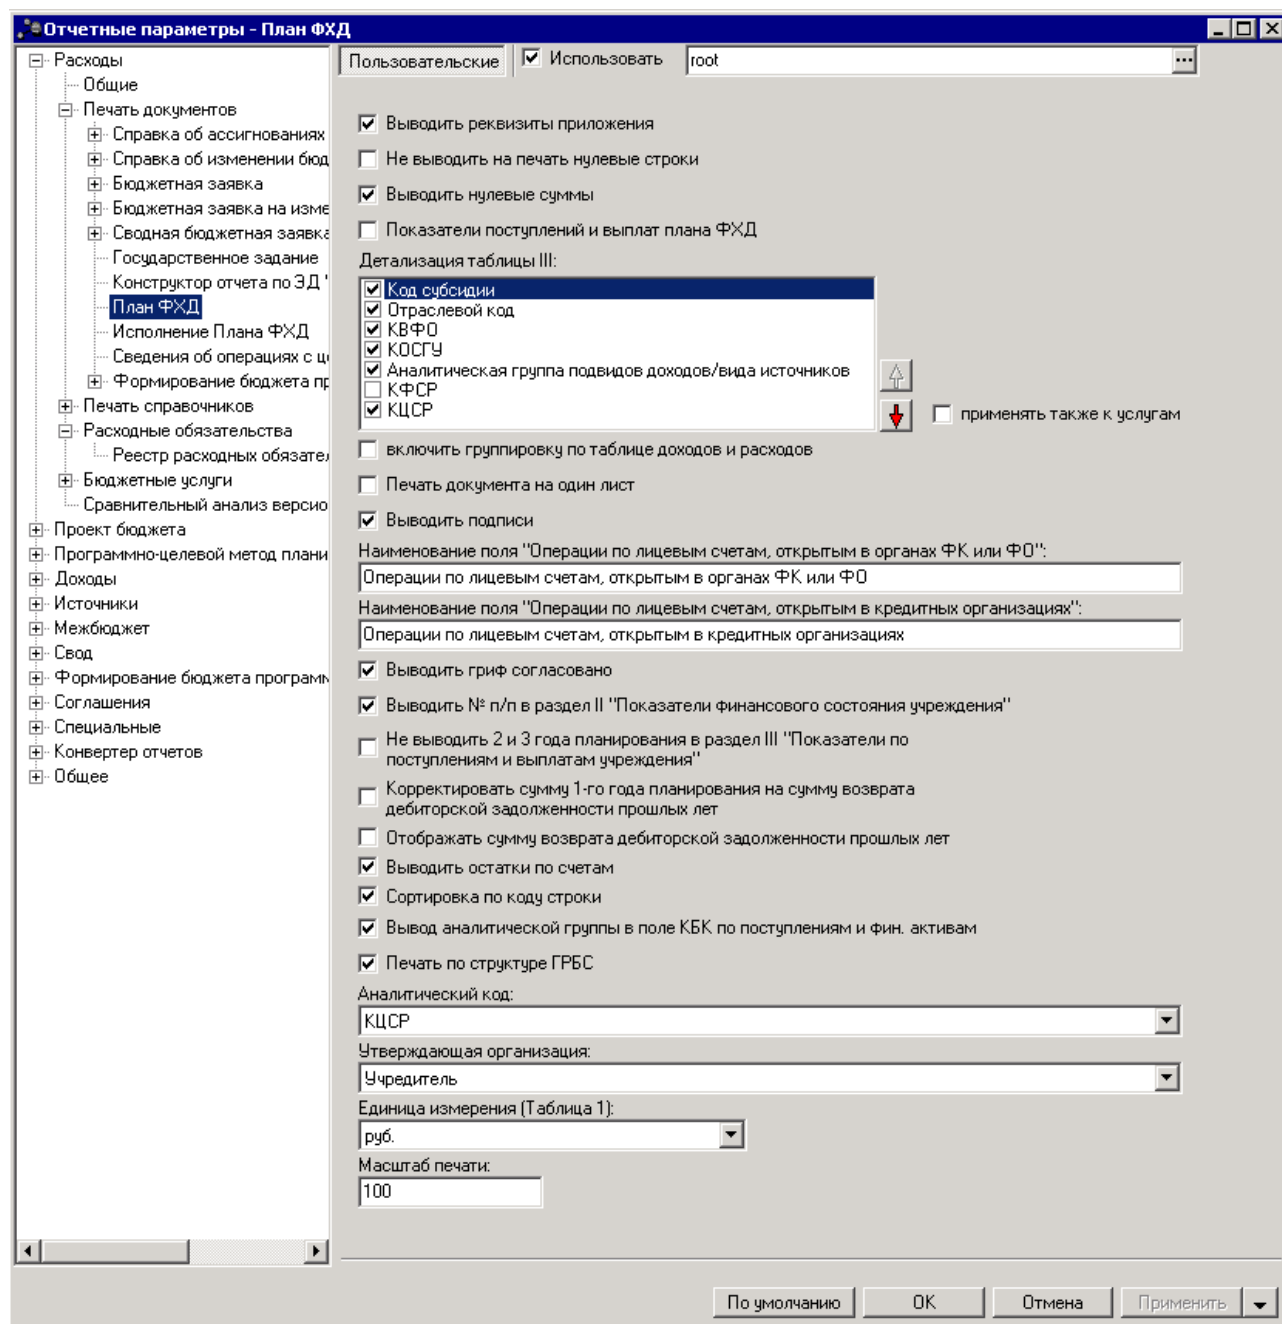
Отчетные параметры - План ФХД

Расходы
Общие
Печать документов
Справка об ассигнованиях
Справка об изменении бюд
Бюджетная заявка
Бюджетная заявка на изме
Сводная бюджетная заявка
Государственное задание
Конструктор отчета по ЗД '
План ФХД
Исполнение Плана ФХД
Сведения об операциях с ц
Формирование бюджета пр
Печать справочников
Расходные обязательства
Реестр расходных обязате
Бюджетные услуги
Сравнительный анализ версио
Проект бюджета
Программно-целевой метод плани
Доходы
Источники
Межбюджет
Свод
Формирование бюджета програм
Соглашения
Специальные
Конвертер отчетов
Общее

Пользовательские
Использовать
root

Выводить реквизиты приложения
Не выводить на печать нулевые строки
Выводить нулевые суммы
Показатели поступлений и выплат плана ФХД
Детализация таблицы III:
Код субсидии
Отраслевой код
КВФО
КОСГУ
Аналитическая группа подвидов доходов/вида источников
КФСР
КЦСР
применять также к услугам
включить группировку по таблице доходов и расходов
Печать документа на один лист
Выводить подписи
Наименование поля "Операции по лицевым счетам, открытым в органах ФК или ФО":
Операции по лицевым счетам, открытым в органах ФК или ФО
Наименование поля "Операции по лицевым счетам, открытым в кредитных организациях":
Операции по лицевым счетам, открытым в кредитных организациях
Выводить гриф согласовано
Выводить № п/п в раздел II "Показатели финансового состояния учреждения"
Не выводить 2 и 3 года планирования в раздел III "Показатели по поступлениям и выплатам учреждения"
Корректировать сумму 1-го года планирования на сумму возврата дебиторской задолженности прошлых лет
Отображать сумму возврата дебиторской задолженности прошлых лет
Выводить остатки по счетам
Сортировка по коду строки
Вывод аналитической группы в поле КБК по поступлениям и фин. активам
Печать по структуре ГРБС
Аналитический код:
КЦСР
Утверждающая организация:
Учредитель
Единица измерения (Таблица 1):
руб.
Масштаб печати:
100

По умолчанию
OK
Отмена
Применить